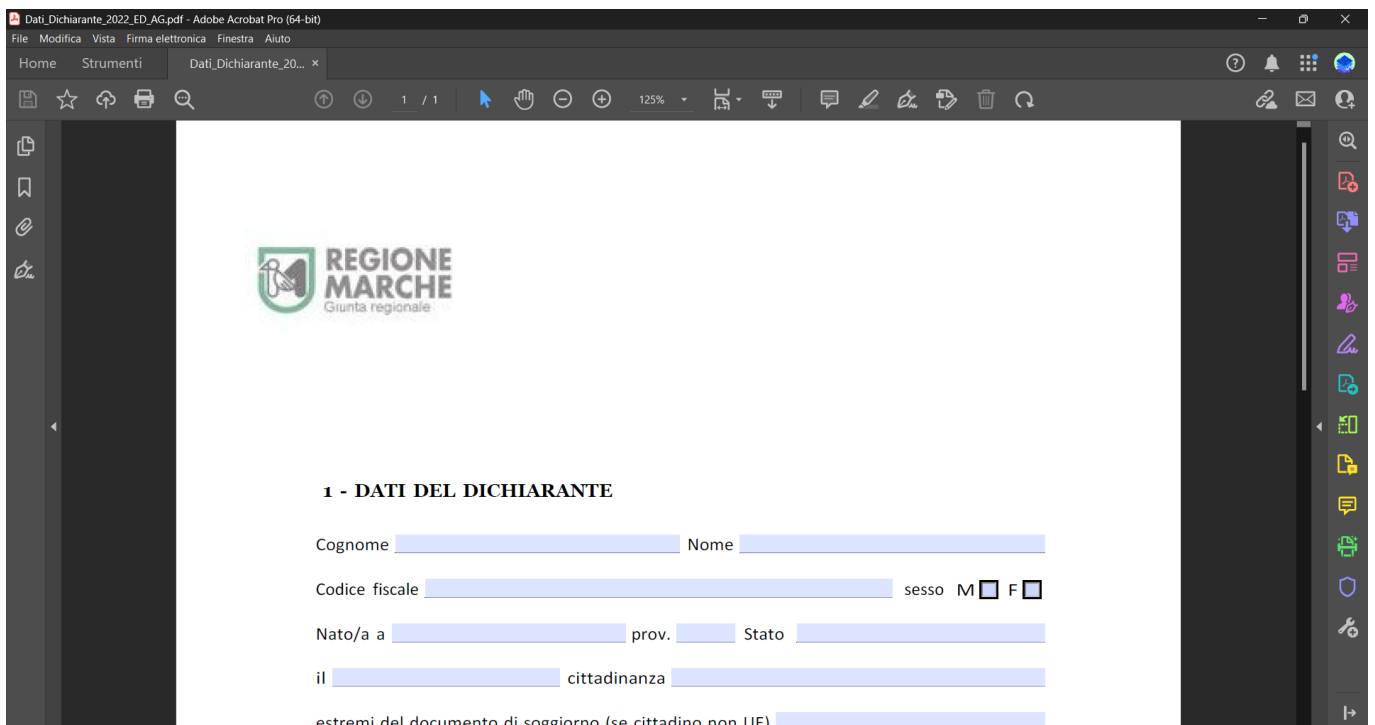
Dati_Dichiarante_2022_ED_AG.pdf - Adobe Acrobat Pro (64-bit)

File Modifica Vista Firma elettronica Finestra Aiuto

Home Strumenti Dati_Dichiarante_20... ×

1 / 1 125%

REGIONE MARCHE
Giunta regionale

1 - DATI DEL DICHIARANTE

Cognome Nome

Codice fiscale sesso M F

Nato/a a prov. Stato

il cittadinanza

estremi del documento di soggiorno (se cittadino non UE) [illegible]